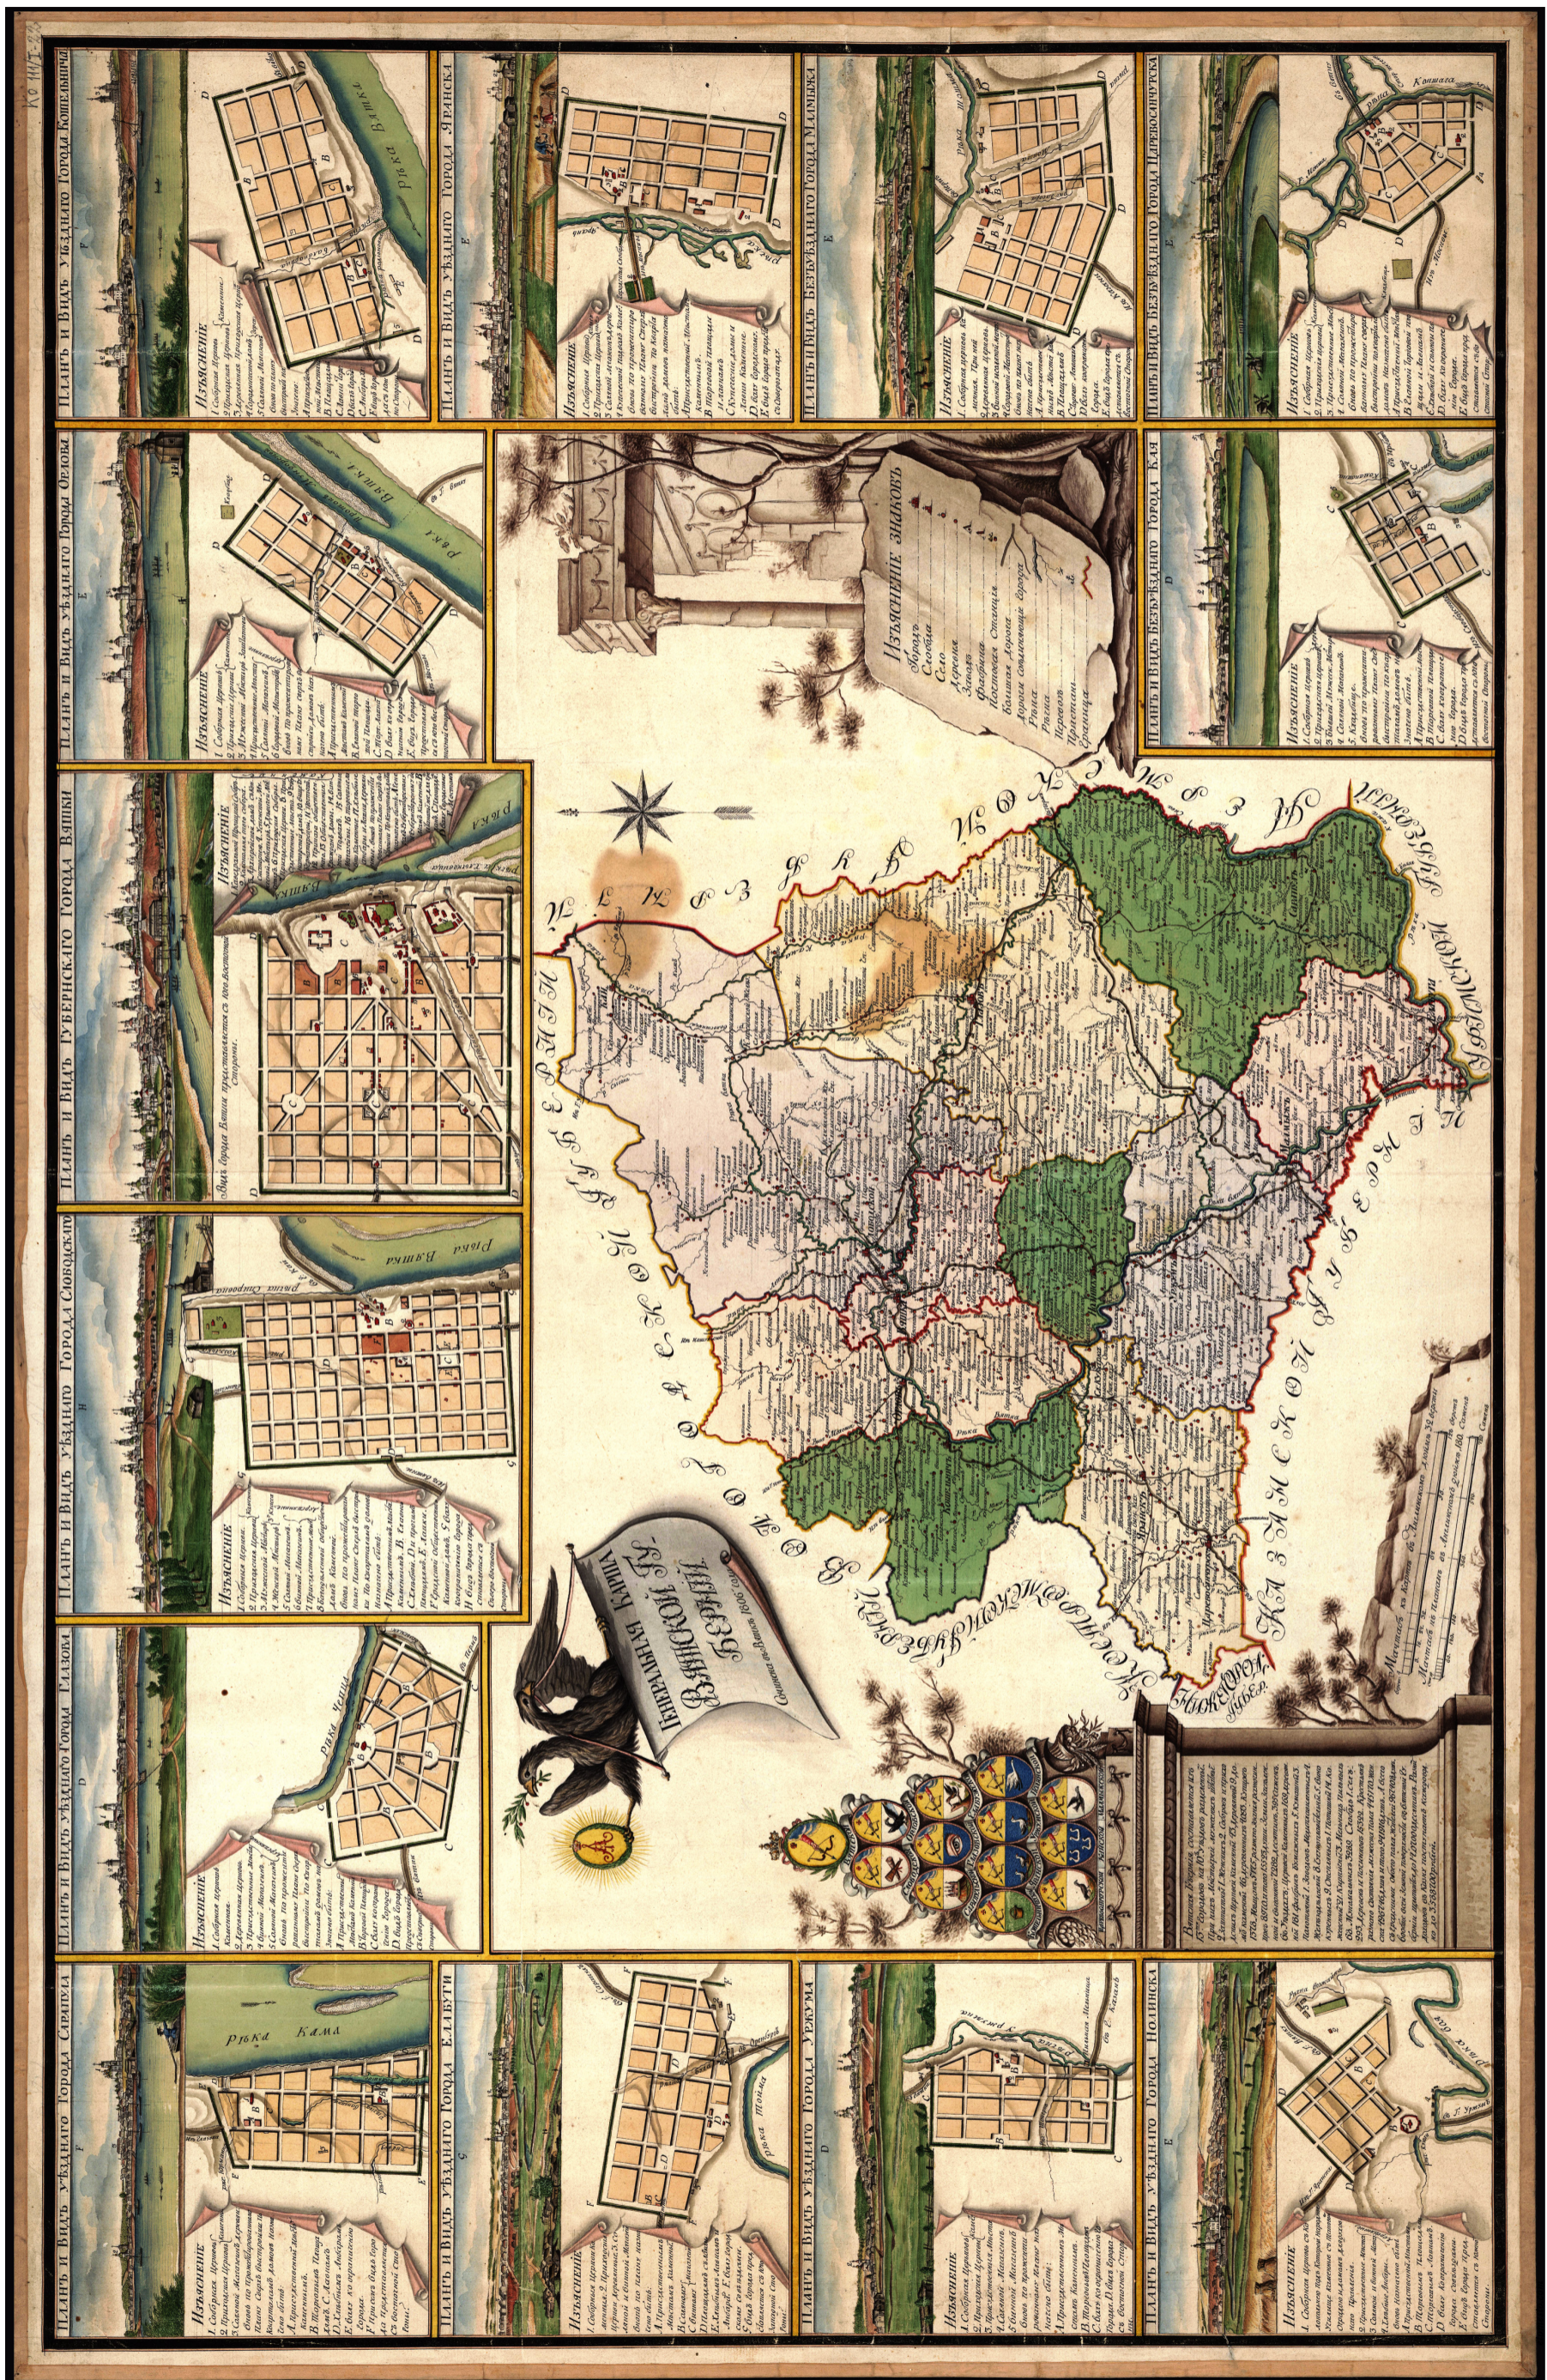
Генеральная Карта Вятской Губернии

Планъ и Видъ Губернскаго Города Вятки

Планъ и Видъ Уѣзднаго Города Слободскаго

Планъ и Видъ Уѣзднаго Города Орлова

Планъ и Видъ Уѣзднаго Города Котельнича

Планъ и Видъ Уѣзднаго Города Яранска

Планъ и Видъ Уѣзднаго Города Царевосанчурска

Планъ и Видъ Уѣзднаго Города Малмыжа

Планъ и Видъ Уѣзднаго Города Сарапула

Планъ и Видъ Уѣзднаго Города Елабуги

Планъ и Видъ Уѣзднаго Города Уржума

Планъ и Видъ Уѣзднаго Города Нолинска

Изъясненiе

Изъясненiе знаковъ

Рѣка Вятка

Рѣка Кама

Казанской Губернiи

Костромской Губернiи

Вологодской Губернiи

Пермской Губернiи

Масштабъ

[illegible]